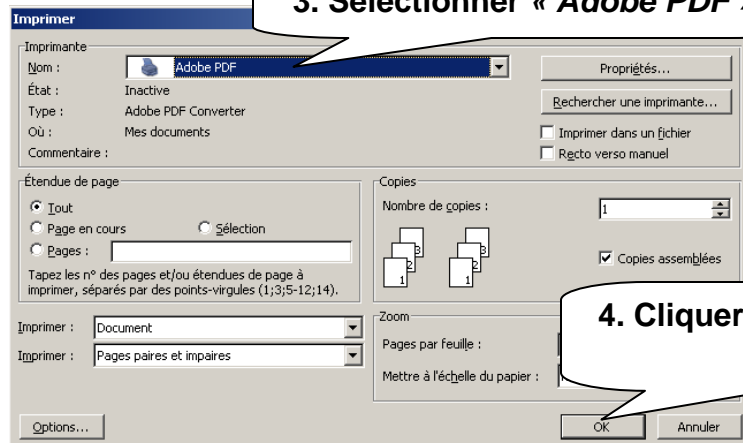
Imprimer

3. Sélectionner « Adobe PDF »

Imprimante
Nom : Adobe PDF
État : Inactive
Type : Adobe PDF Converter
Où : Mes documents
Commentaire :

Propriétés...
Rechercher une imprimante...
Imprimer dans un fichier
Recto verso manuel

Étendue de page
Tout
Page en cours
Sélection
Pages :
Tapez les n° des pages et/ou étendues de page à imprimer, séparés par des points-virgules (1;3;5-12;14).

Copies
Nombre de copies : 1
3 2 1 3 2 1
Copies assemblées

Imprimer : Document
Imprimer : Pages paires et impaires

Zoom
Pages par feuille :
Mettre à l'échelle du papier :

4. Cliquer

Options...
OK
Annuler